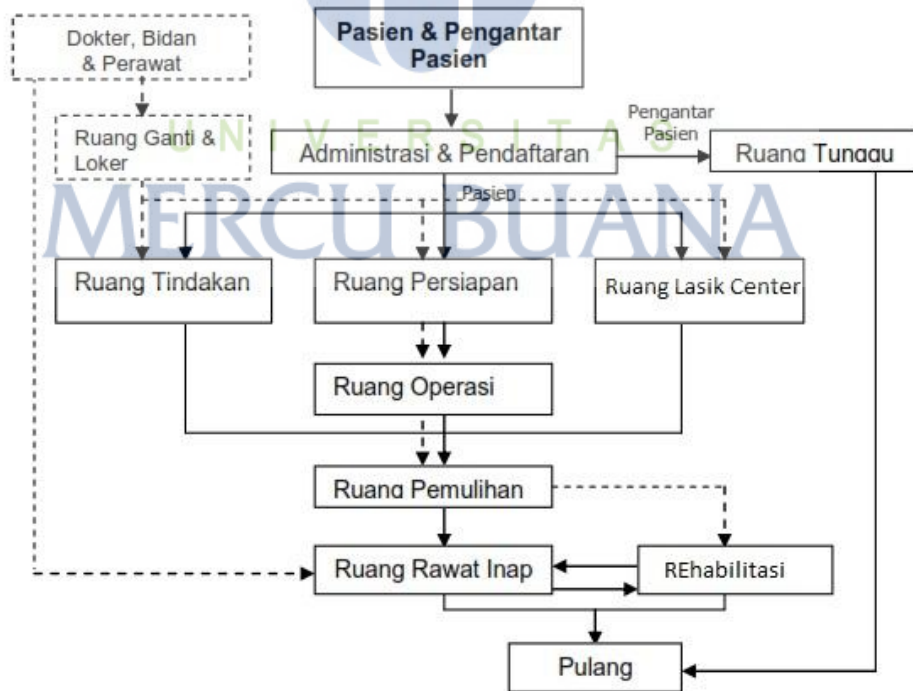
Dokter, Bidan & Perawat

Pasien & Pengantar Pasien

Ruang Ganti & Loker

UNIVERSITAS

Administrasi & Pendaftaran

Pengantar Pasien

Ruang Tunggu

Pasien

MERCU BUANA

Ruang Tindakan

Ruang Persiapan

Ruang Lasik Center

Ruang Operasi

Ruang Pemulihan

Ruang Rawat Inap

REhabilitasi

Pulang